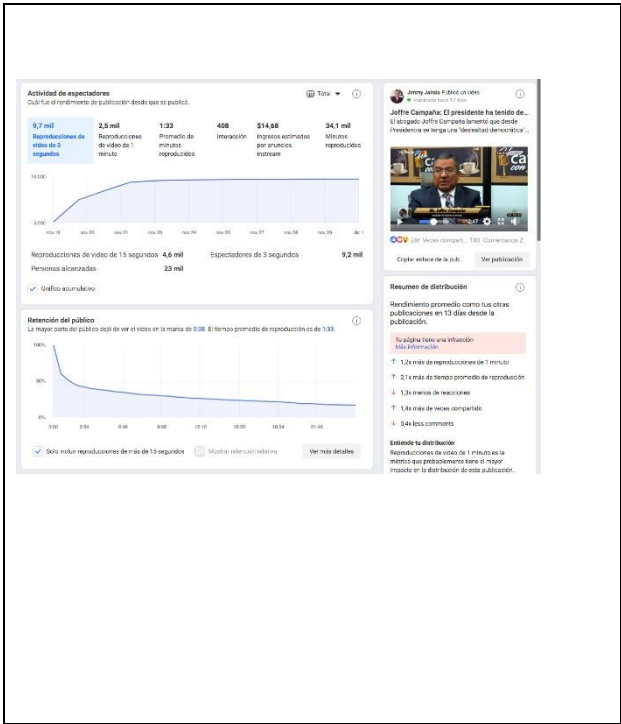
Actividad de espectadores
Cuál fue el rendimiento de publicación desde que se publicó.

Total

| 9,7 mil | 2,5 mil | 1:33 | 408 | \$14,68 | 34,1 mil |
|---|---|---|---|---|---|
| Reproducciones de video de 3 segundos | Reproducciones de video de 1 minuto | Promedio de minutos reproducidos | Interacción | Ingresos estimados por anuncios instream | Minutos reproducidos |

10.000

5.000

nov 19 nov 20 nov 21 nov 22 nov 24 nov 25 nov 26 nov 27 nov 28 nov 29 dic 1

Reproducciones de video de 15 segundos 4,6 mil
Espectadores de 3 segundos 9,2 mil
Personas alcanzadas 23 mil

Gráfico acumulativo

Retención del público
La mayor parte del público dejó de ver el video en la marca de 0:38. El tiempo promedio de reproducción es de 1:33.

100%
50%
0%

0:00 2:34 5:08 7:42 10:16 12:50 15:24 17:58 21:06

Solo incluir reproducciones de más de 15 segundos
Mostrar retención relativa
Ver más detalles

Jimmy Jairala Publicó un video
Publicado hace 12 días
Joffre Campaña: El presidente ha tenido de...
El abogado Joffre Campaña lamentó que desde Presidencia se tenga una "deslealtad democrática"...

281 Veces compart... 100 Comentarios 2
Copiar enlace de la pub...
Ver publicación

Resumen de distribución
Rendimiento promedio como tus otras publicaciones en 13 días desde la publicación.

Tu página tiene una infracción
Más información

1,2x más de reproducciones de 1 minuto
2,1x más de tiempo promedio de reproducción
1,3x menos de reacciones
1,4x más de veces compartido
5,4x less comments

Entiende tu distribución
Reproducciones de video de 1 minuto es la métrica que probablemente tiene el mayor impacto en la distribución de esta publicación.